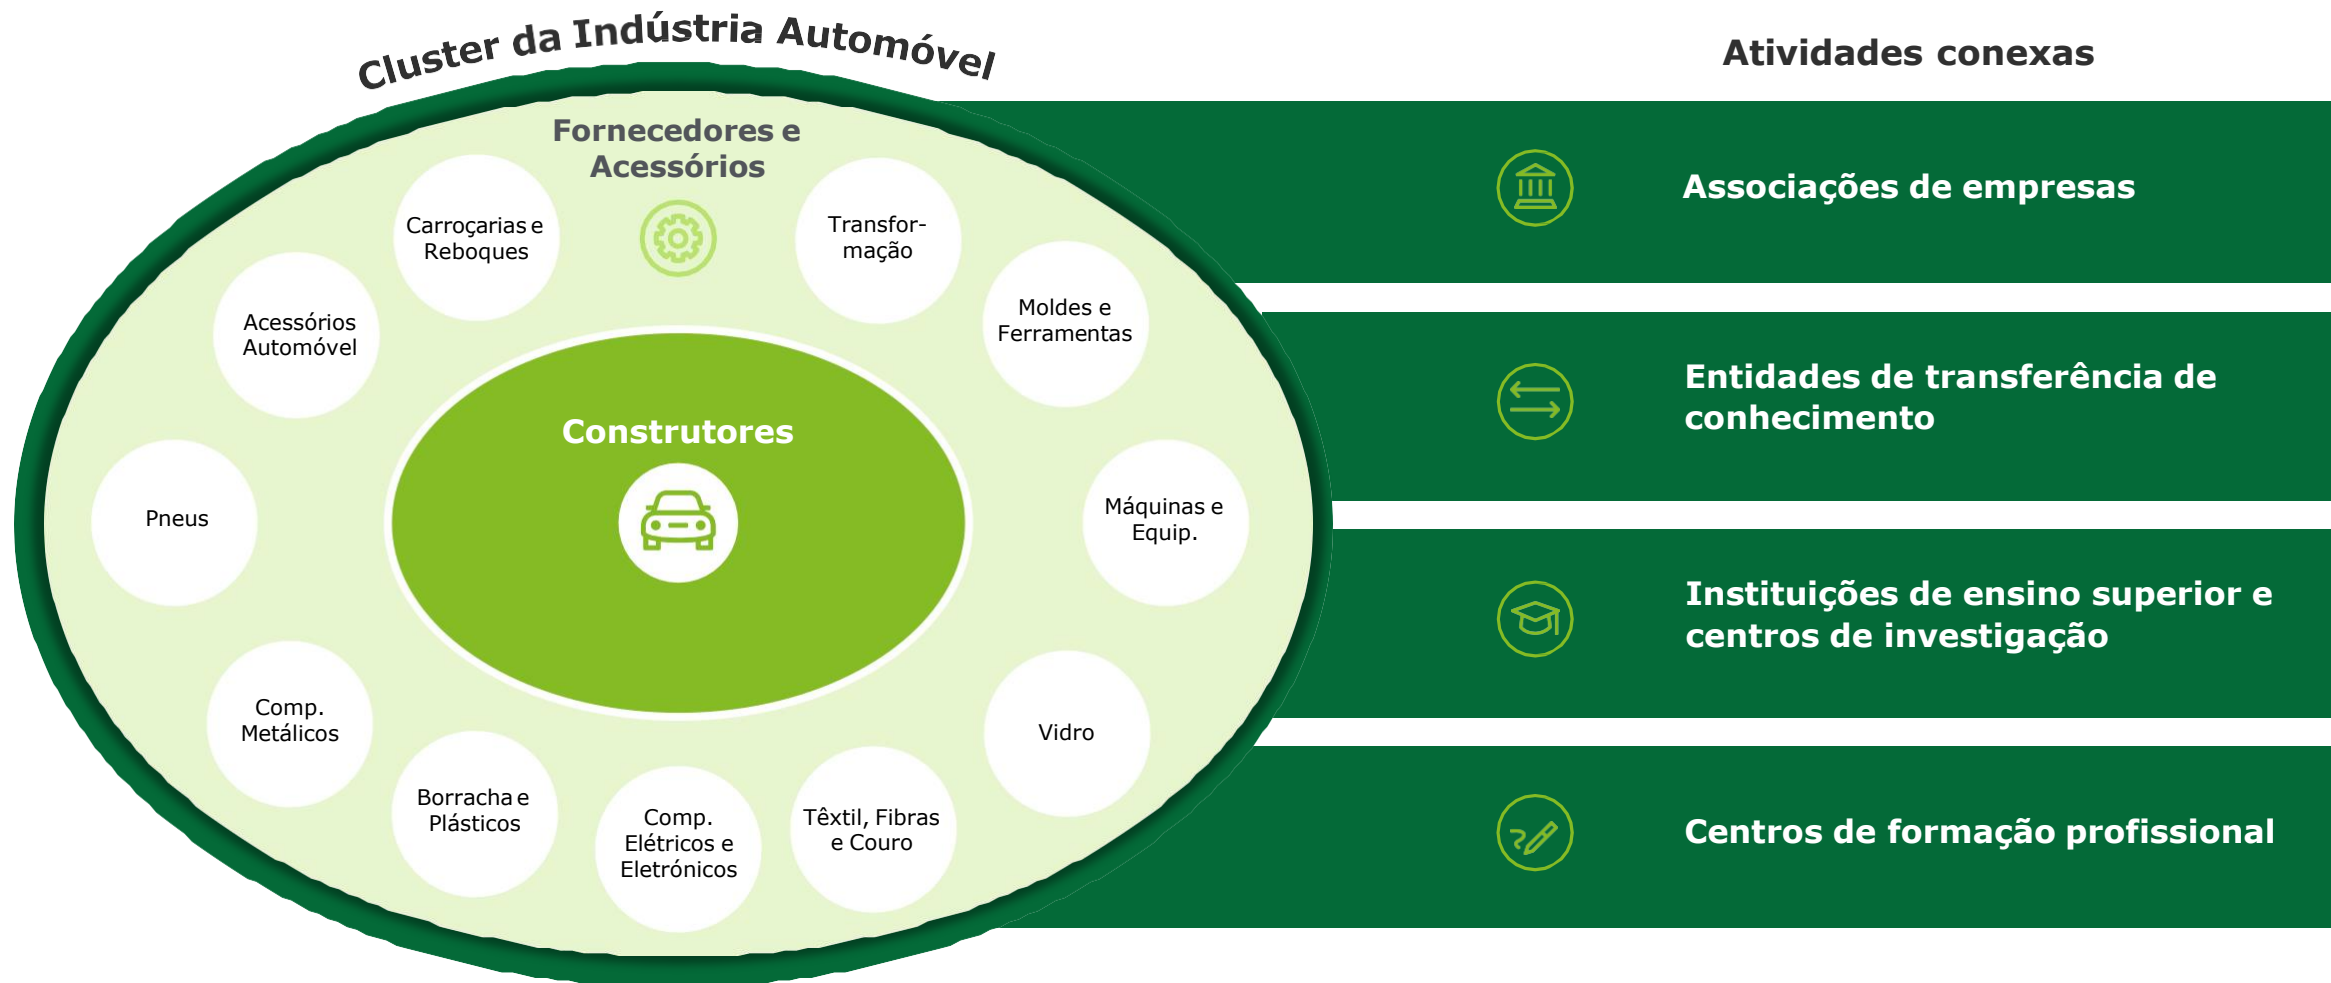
Cluster da Indústria Automóvel

Fornecedores e Acessórios

Carroçarias e Reboques

Transformação

Acessórios Automóvel

Moldes e Ferramentas

Construtores

Pneus

Máquinas e Equip.

Comp. Metálicos

Vidro

Borracha e Plásticos

Comp. Elétricos e Eletrónicos

Têxtil, Fibras e Couro

Atividades conexas

Associações de empresas

Entidades de transferência de conhecimento

Instituições de ensino superior e centros de investigação

Centros de formação profissional